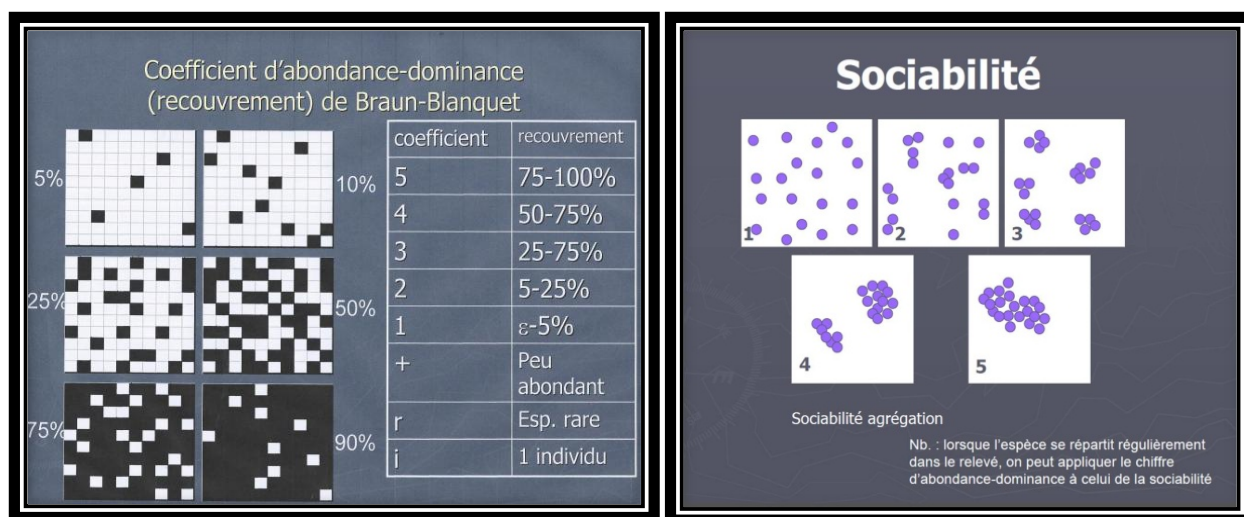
Coefficient d'abondance-dominance (recouvrement) de Braun-Blanquet

5%
10%
25%
50%
75%
90%

| coefficient | recouvrement |
|---|---|
| 5 | 75-100% |
| 4 | 50-75% |
| 3 | 25-75% |
| 2 | 5-25% |
| 1 | ε-5% |
| + | Peu abondant |
| r | Esp. rare |
| i | 1 individu |

Sociabilité

1
2
3
4
5

Sociabilité agrégation

Nb. : lorsque l'espèce se répartit régulièrement dans le relevé, on peut appliquer le chiffre d'abondance-dominance à celui de la sociabilité